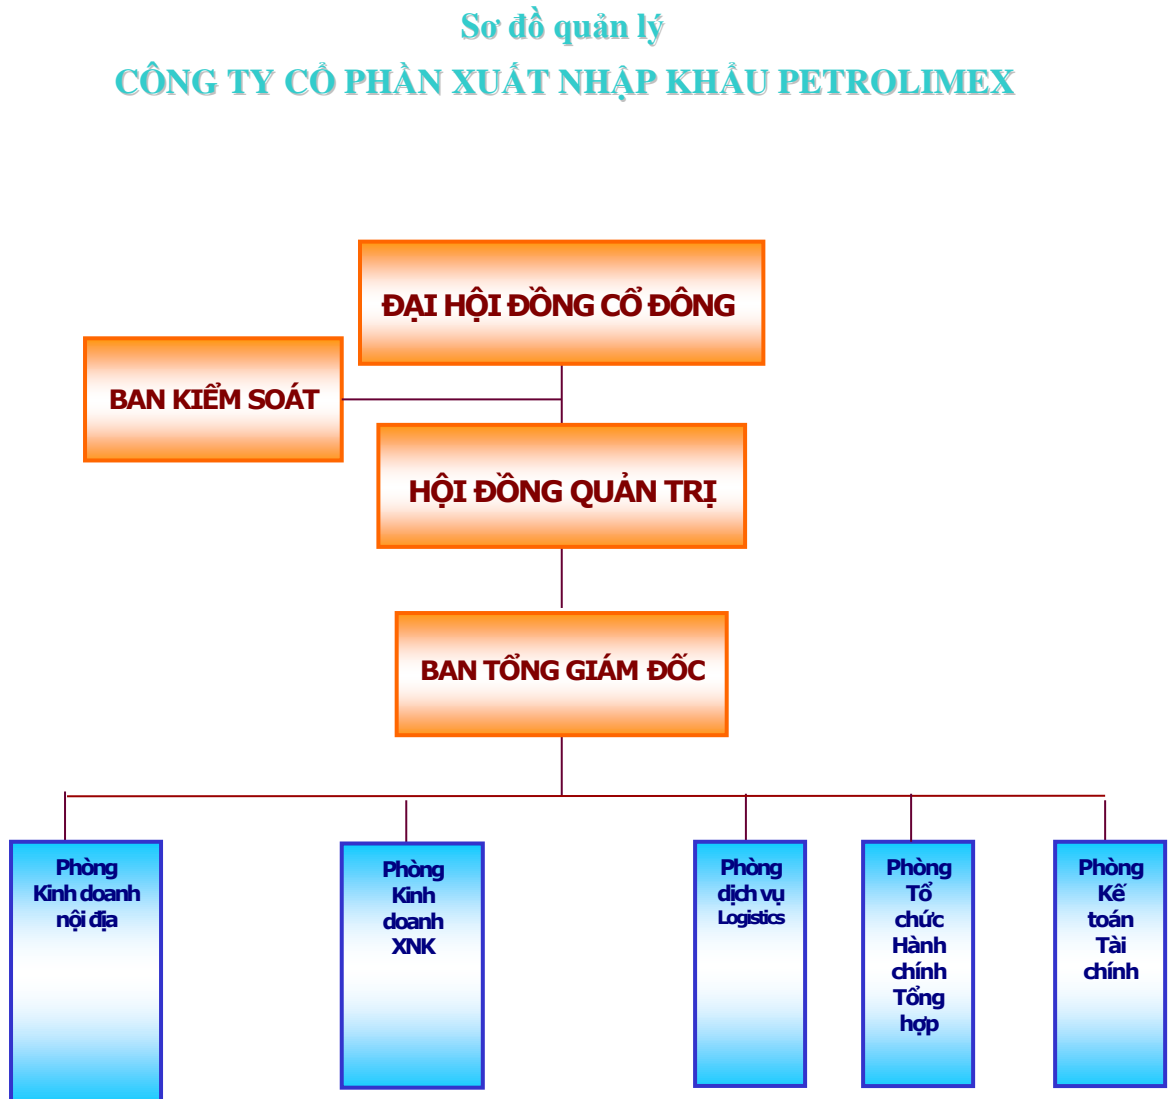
Sơ đồ quản lý
CÔNG TY CỔ PHẦN XUẤT NHẬP KHẨU PETROLIMEX

ĐẠI HỘI ĐỒNG CỔ ĐÔNG

BAN KIỂM SOÁT

HỘI ĐỒNG QUẢN TRỊ

BAN TỔNG GIÁM ĐỐC

Phòng Kinh doanh nội địa

Phòng Kinh doanh XNK

Phòng dịch vụ Logistics

Phòng Tổ chức Hành chính Tổng hợp

Phòng Kế toán Tài chính